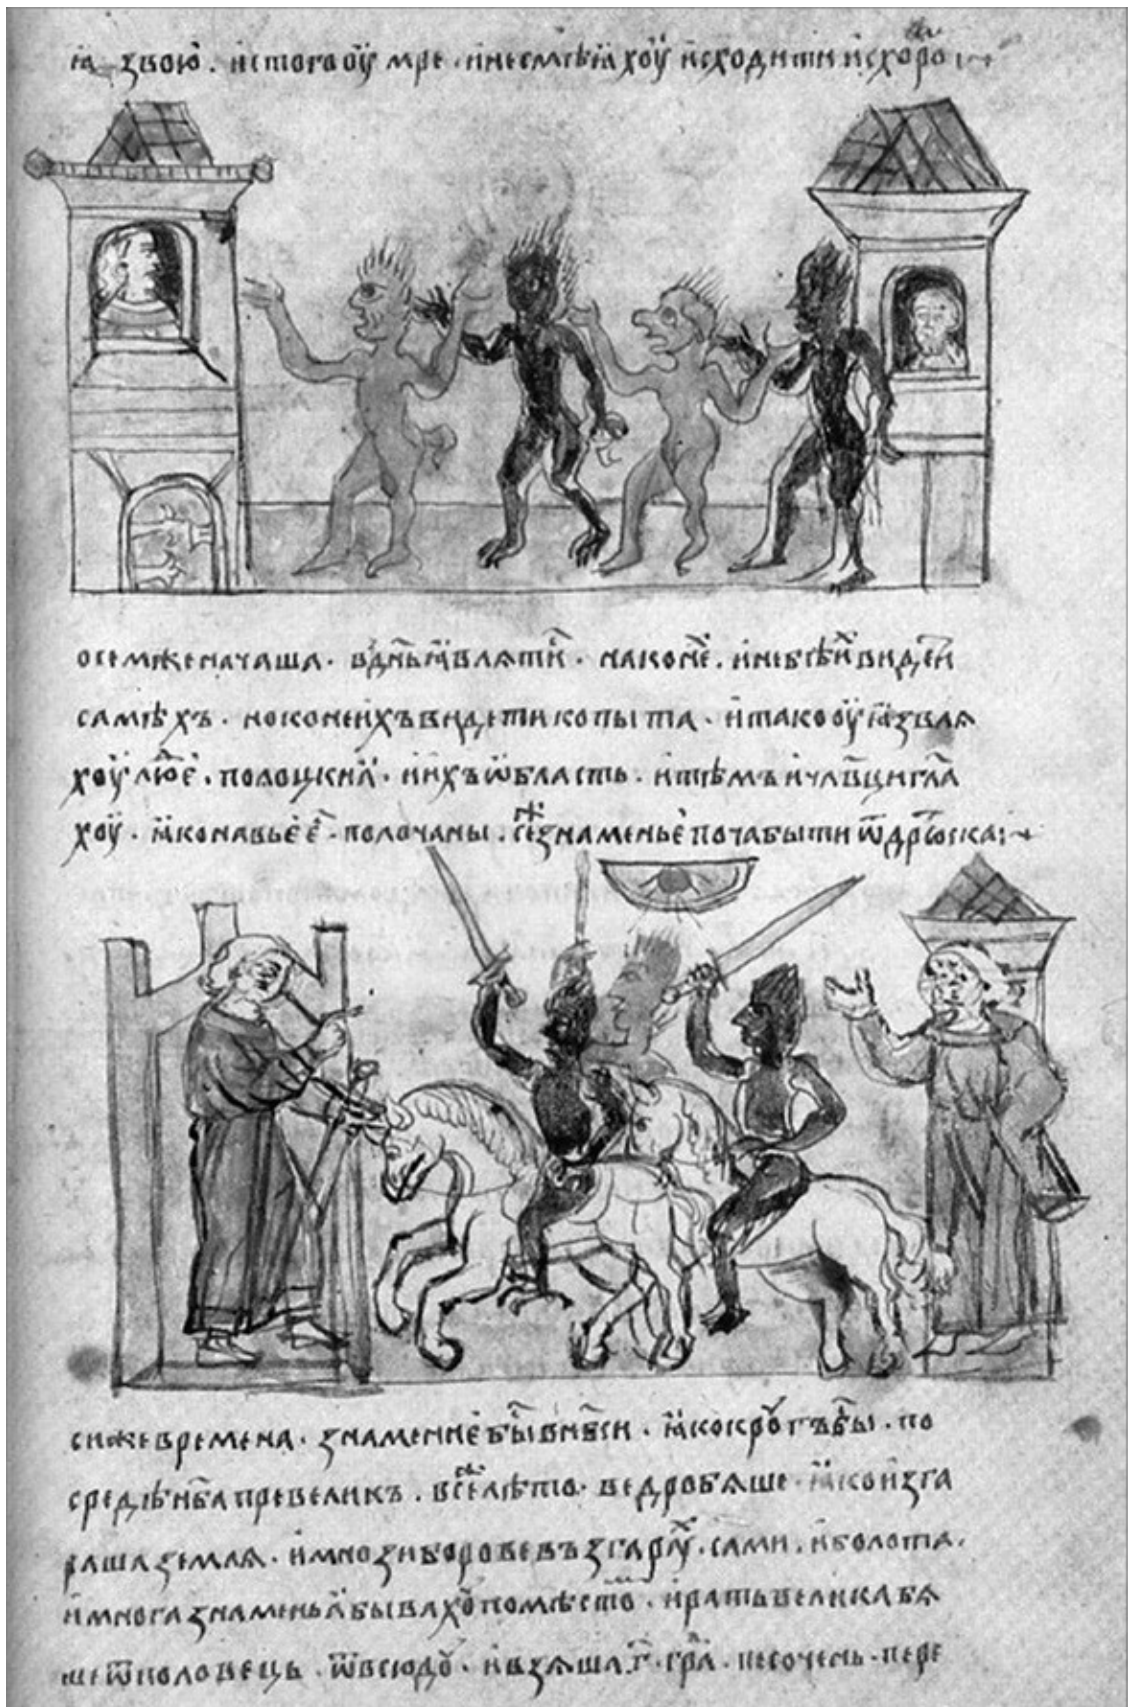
на зною. и с того оумре. и не смѣти хоу исходити исхоро

осеми же начаша. в дни ꙗвлѧти. на кони. и не бѣ видѣти самѣх. но кони их видѣти копыта. и тако оуꙗзвлѧхоу люе. полоцкиꙗ. и их ѡбласть. и тѣмь и члвци глахоу. ꙗко навье бьють полочаны. се знаменье поча быти ѿ дрьюцка:

сиже времена. знамение бы вн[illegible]. ꙗко круг бы. посреди нба превеликъ. в се лѣто. ведро бяше. ꙗко изгараша земля. и мнози бори возгарахуся сами. и болота. и многа знаменья бывахо по мѣстом. и рать велика бѣ ѿ половець. ѿвсюду. и взяша г҃. гра. песочень. пере